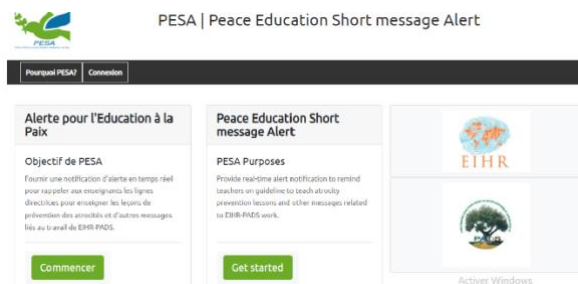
PESA

PESA | Peace Education Short message Alert

Pourquoi PESA? Connexion

Alerte pour l'Education à la Paix

Objectif de PESA

Fournir une notification d'alerte en temps réel pour rappeler aux enseignants les lignes directrices pour enseigner les leçons de prévention des atrocités et d'autres messages liés au travail de EIHR-PADS.

Commencer

Peace Education Short message Alert

PESA Purposes

Provide real-time alert notification to remind teachers on guideline to teach atrocity prevention lessons and other messages related to EIHR-PADS work.

Get started

EIHR

Activer Windows